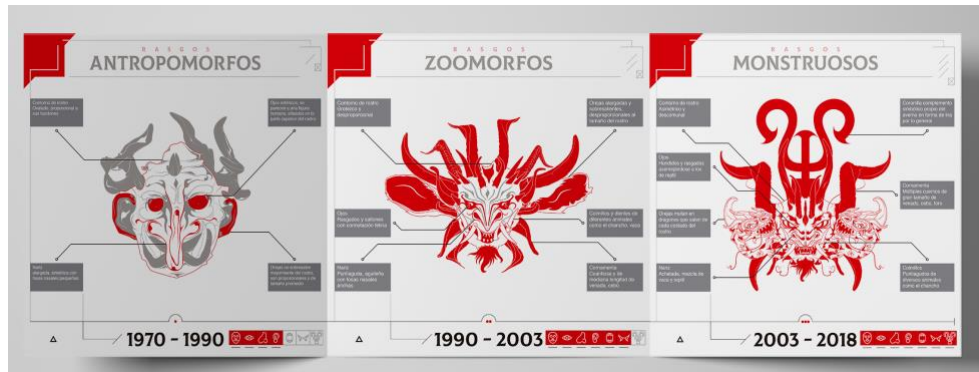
RASGOS
ANTROPOMORFOS

Contorno de rostro: Ovalado, proporcional y sus facciones

Ojos estilizados, se parecen a una figura humana, ubicados en la parte superior del rostro

Nariz: alargada, simétrica con fosas nasales pequeñas

Orejas se sobreponen respetando el rostro, son proporcionales y se adhieren al tamaño promedio

1970 - 1990

RASGOS
ZOOMORFOS

Contorno de rostro: Alargado y desproporcionado

Orejas alargadas y sobresalientes, desproporcionadas al tamaño del rostro

Ojos: Rasgados y saltones con combinación felina

Colmillos y dientes de diferentes animales como el chancho, vaca

Nariz: Puntiaguda, aguileña con fosas nasales anchas

Cornamenta: Cuernos de diferentes animales como el venado, vaca

1990 - 2003

RASGOS
MONSTRUOSOS

Contorno de rostro: Asimétrico y desarticulado

Cuernos complemento simbólico propio del diablo en forma de tres por la gracia

Ojos: Hundidos y rasgados, con inspiración en los de reptil

Cornamenta: Múltiples cuernos de gran tamaño de venado, cabra, toro

Orejas: replantean dragones que salen de cada costado del rostro

Nariz: Achatada, mezcla de vaca y reptil

Colmillos: Puntiagudos de diversos animales como el chancho

2003 - 2018